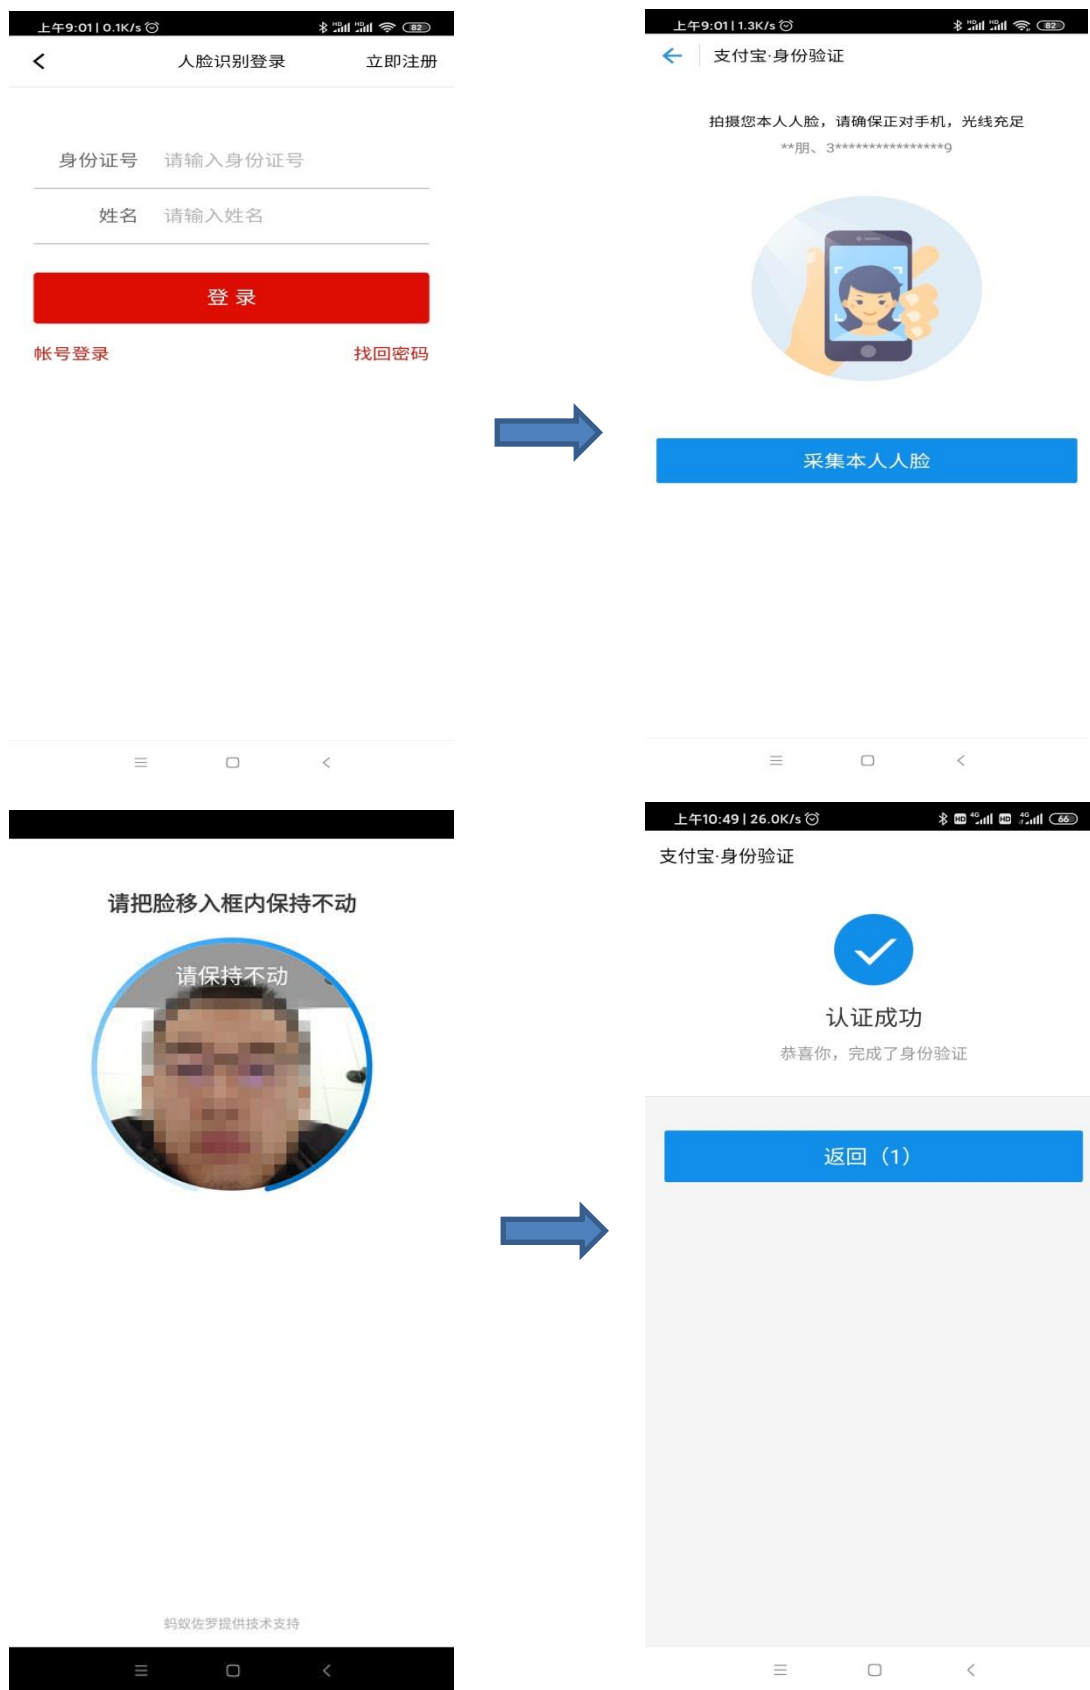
上午9:01 | 0.1K/s

82

人脸识别登录

立即注册

身份证号 请输入身份证号

姓名 请输入姓名

登 录

帐号登录

找回密码

上午9:01 | 1.3K/s

82

支付宝·身份验证

拍摄您本人人脸，请确保正对手机，光线充足

**朋、3****************9

采集本人人脸

请把脸移入框内保持不动

请保持不动

蚂蚁佐罗提供技术支持

上午10:49 | 26.0K/s

66

支付宝·身份验证

认证成功

恭喜你，完成了身份验证

返回（1）